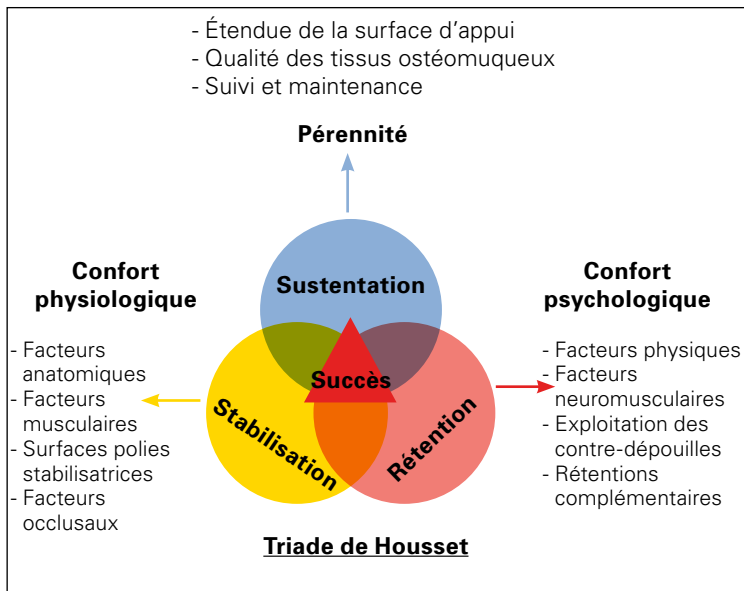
- Étendue de la surface d'appui
- Qualité des tissus ostéomuqueux
- Suivi et maintenance

Pérennité

Confort physiologique

- Facteurs anatomiques
- Facteurs musculaires
- Surfaces polies stabilisatrices
- Facteurs occlusaux

Sustentation

Succès

Stabilisation

Rétention

Confort psychologique

- Facteurs physiques
- Facteurs neuromusculaires
- Exploitation des contre-dépouilles
- Rétentions complémentaires

Triade de Housset